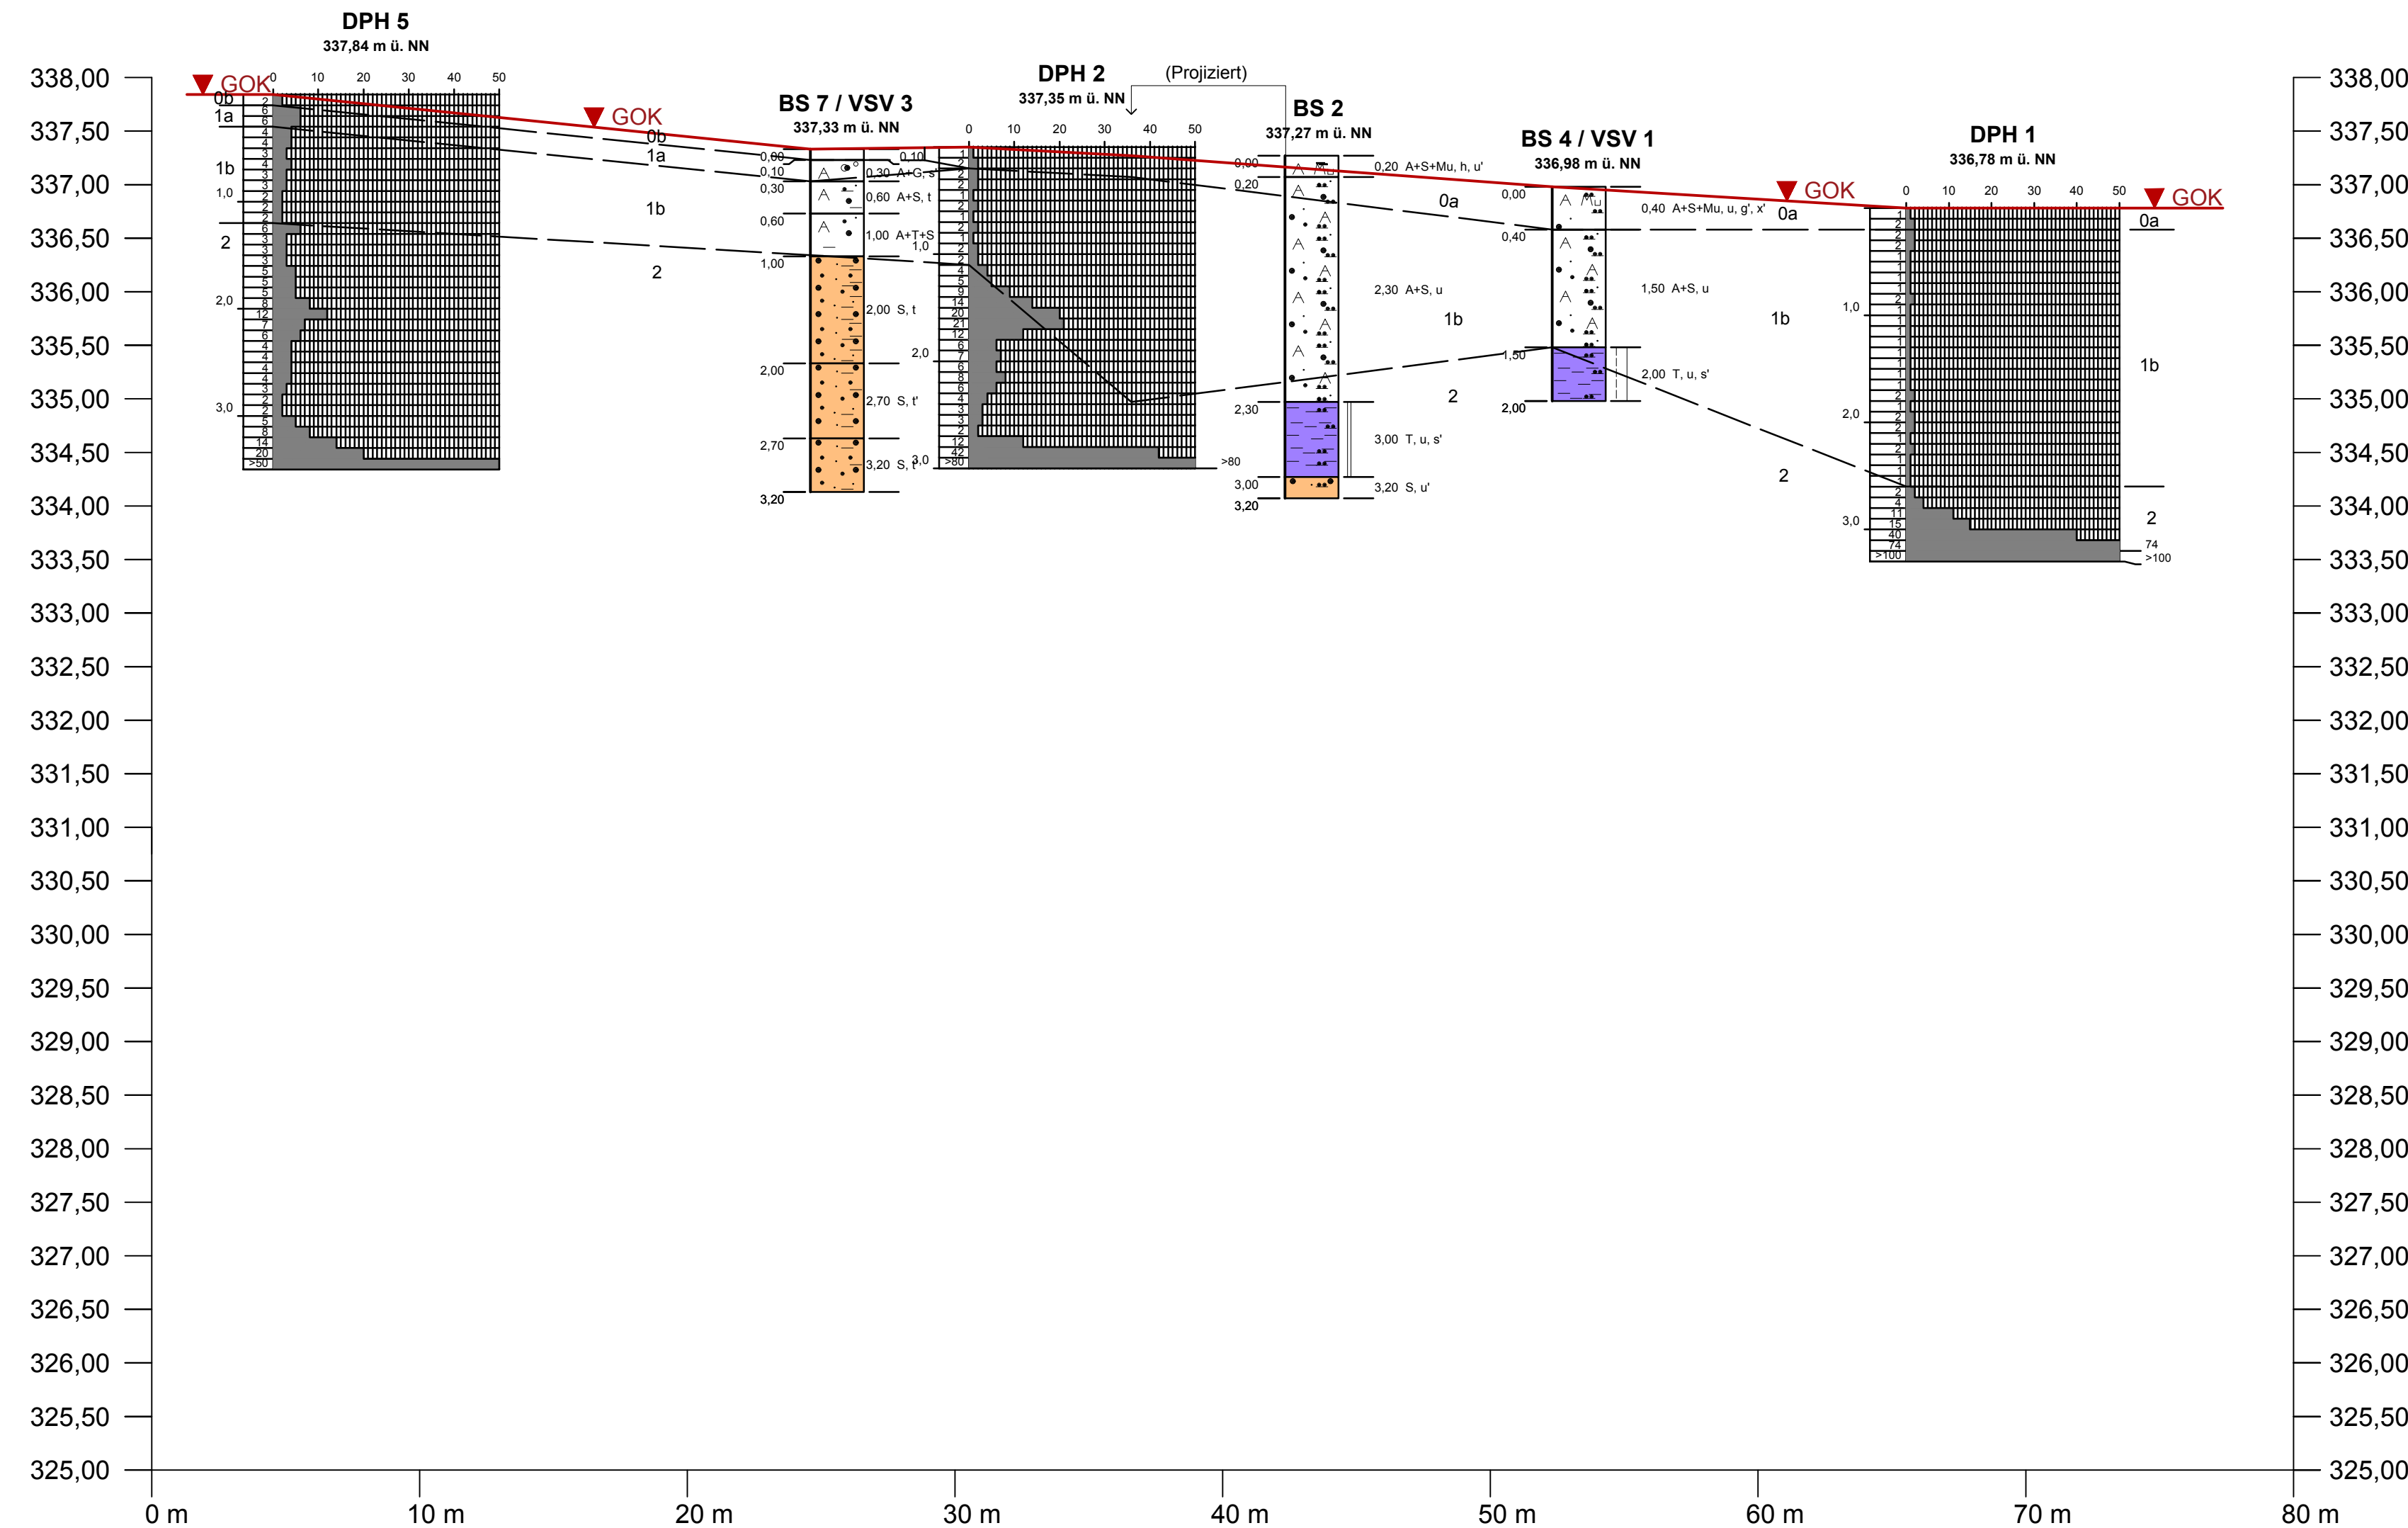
DPH 5
337,84 m ü. NN

338,00
337,50
337,00
336,50
336,00
335,50
335,00
334,50
334,00
333,50
333,00
332,50
332,00
331,50
331,00
330,50
330,00
329,50
329,00
328,50
328,00
327,50
327,00
326,50
326,00
325,50
325,00

GOK
0 10 20 30 40 50
0b
1a
1b
1,0
2
2,0
3,0
2 6 6 4 4 4 3 3 3 2 2 2 2 6 3 3 3 5 5 5 8 12 7 6 4 4 4 4 3 2 2 2 5 8 14 20 >50

GOK
0b
1a
1b
2

BS 7 / VSV 3
337,33 m ü. NN
0,00
0,10
0,30
0,60
1,00
2,00
2,70
3,20
0,30 A+G, s'
0,60 A+S, t
1,00 A+T+S
2,00 S, t
2,70 S, t'
3,20 S, t'

DPH 2
337,35 m ü. NN
(Projiziert)
0 10 20 30 40 50
0,10
1,0
2,0
3,0
1 2 2 2 2 1 2 2 1 2 2 4 5 9 14 20 21 12 6 7 6 8 6 4 3 3 2 12 42 >80
>80

BS 2
337,27 m ü. NN
0,00
0,20
2,30
3,00
3,20
0,20 A+S+Mu, h, u'
2,30 A+S, u
3,00 T, u, s'
3,20 S, u'
0a
1b
2

BS 4 / VSV 1
336,98 m ü. NN
0,00
0,40
1,50
2,00
0,40 A+S+Mu, u, g', x'
1,50 A+S, u
2,00 T, u, s'
0a
1b
2

GOK

DPH 1
336,78 m ü. NN
0 10 20 30 40 50
1,0
2,0
3,0
1 2 2 2 1 1 1 1 2 1 1 1 1 1 1 1 1 1 2 1 2 2 1 2 1 2 4 11 15 40 74 >100
GOK
0a
1b
2
74
>100

0 m
10 m
20 m
30 m
40 m
50 m
60 m
70 m
80 m